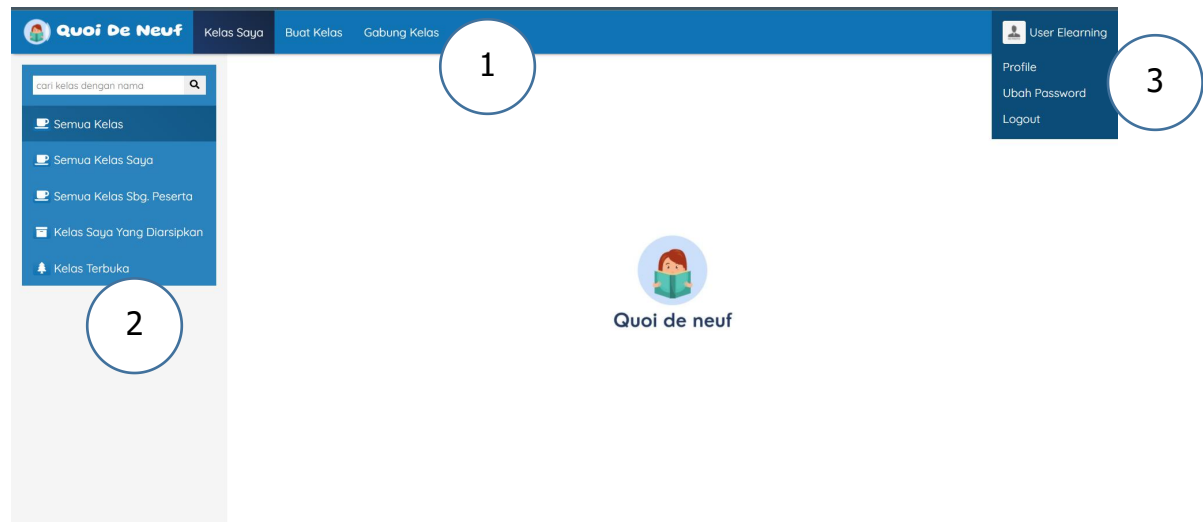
Quoi De Neuf Kelas Saya Buat Kelas Gabung Kelas

1

User Elearning
Profile
Ubah Password
Logout

3

cari kelas dengan nama

Semua Kelas
Semua Kelas Saya
Semua Kelas Sbg. Peserta
Kelas Saya Yang Diarsipkan
Kelas Terbuka

2

Quoi de neuf